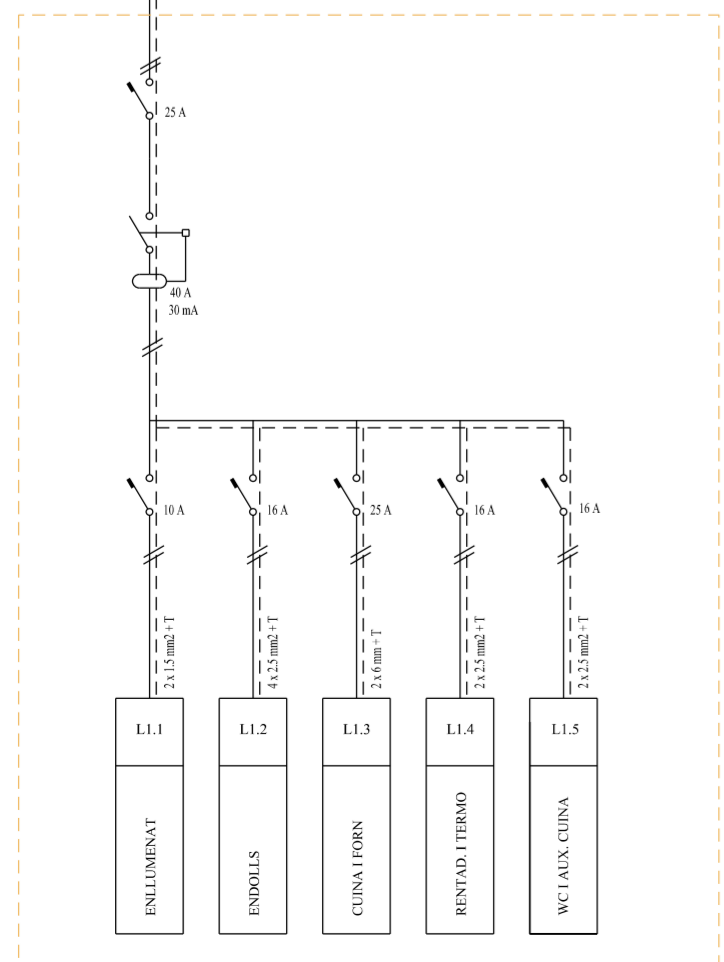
25 A

40 A
30 mA

10 A

16 A

25 A

16 A

16 A

2 x 1.5 mm2 + T

4 x 2.5 mm2 + T

2 x 6 mm + T

2 x 2.5 mm2 + T

2 x 2.5 mm2 + T

| L1.1 | L1.2 | L1.3 | L1.4 | L1.5 |
|---|---|---|---|---|
| ENLLUMENAT | ENDOLLS | CUINA I FORN | RENTAD. I TERMO | WC I AUX. CUINA |